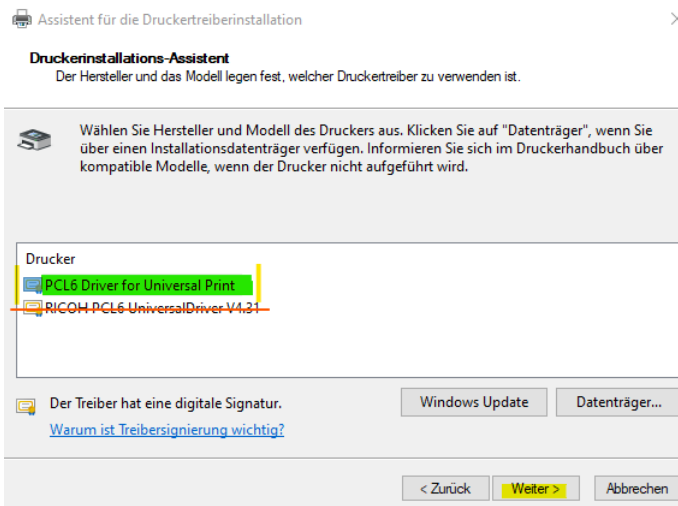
Assistent für die Druckertreiberinstallation

Druckerinstallations-Assistent
Der Hersteller und das Modell legen fest, welcher Druckertreiber zu verwenden ist.

Wählen Sie Hersteller und Modell des Druckers aus. Klicken Sie auf "Datenträger", wenn Sie über einen Installationsdatenträger verfügen. Informieren Sie sich im Druckerhandbuch über kompatible Modelle, wenn der Drucker nicht aufgeführt wird.

Drucker
PCL6 Driver for Universal Print
RICOH PCL6 UniversalDriver V4.31

Der Treiber hat eine digitale Signatur.
Warum ist Treibersignierung wichtig?

Windows Update
Datenträger...

< Zurück
Weiter >
Abbrechen